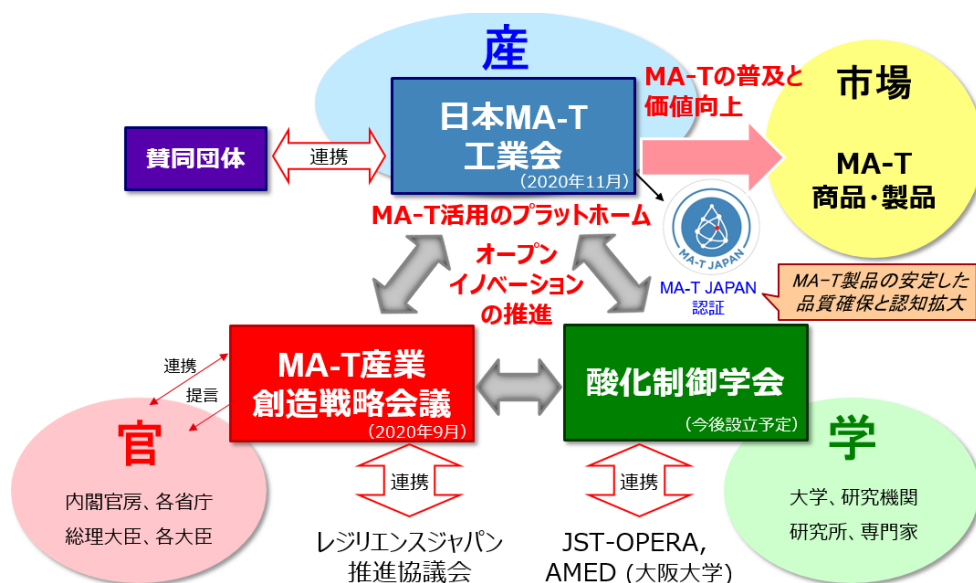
産

MA-Tの普及と価値向上

市場

MA-T
商品・製品

賛同団体

連携

日本MA-T
工業会
（2020年11月）

MA-T活用のプラットホーム

MA-T JAPAN

MA-T JAPAN
認証

MA-T製品の安定した品質確保と認知拡大

オープン
イノベーション
の推進

連携

提言

MA-T産業
創造戦略会議
（2020年9月）

酸化制御学会
（今後設立予定）

官

内閣官房、各省庁
総理大臣、各大臣

学

大学、研究機関
研究所、専門家

連携

レジリエンスジャパン
推進協議会

連携

JST-OPERA,
AMED (大阪大学)